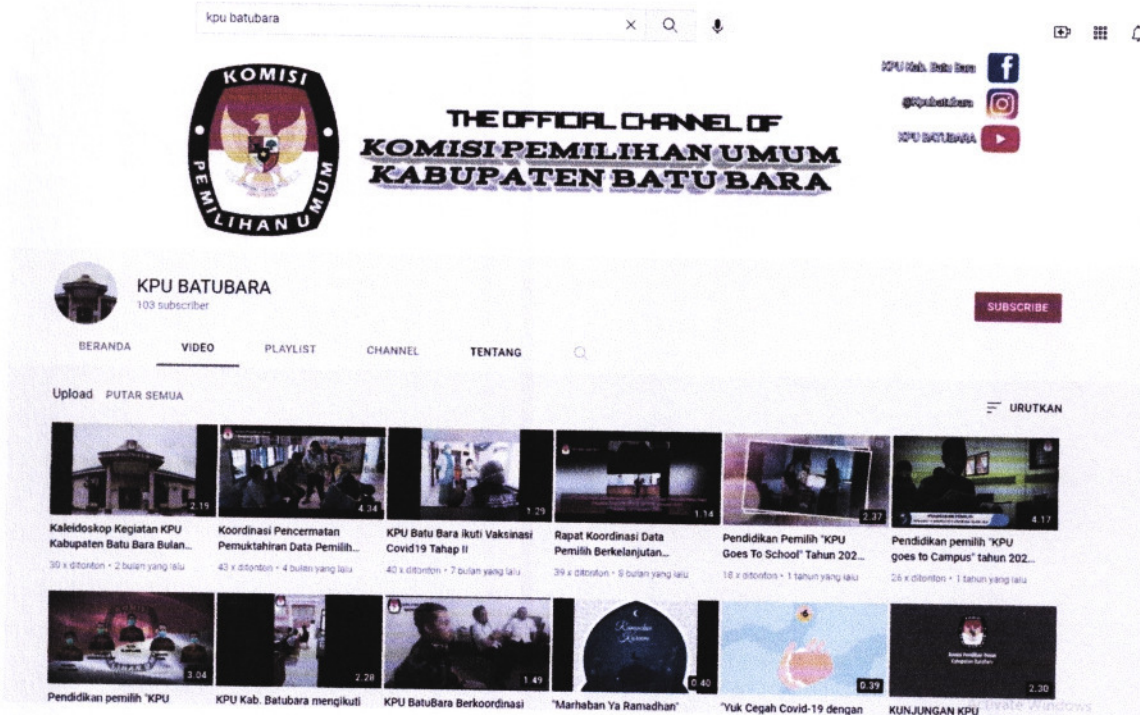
kpu batubara

KOMISI PEMILIHAN UMUM

THE OFFICIAL CHANNEL OF
KOMISI PEMILIHAN UMUM
KABUPATEN BATU BARA

KPU Kab. Batu Bara
@kpubatubara
KPU BATUBARA

KPU BATUBARA
103 subscriber

SUBSCRIBE

BERANDA VIDEO PLAYLIST CHANNEL TENTANG

Upload PUTAR SEMUA

URUTKAN

2.19
Kaleidoskop Kegiatan KPU Kabupaten Batu Bara Bulan...
30 x ditonton • 2 bulan yang lalu

4.34
Koordinasi Pencermatan Pemuktahiran Data Pemilih...
43 x ditonton • 4 bulan yang lalu

1.29
KPU Batu Bara ikuti Vaksinasi Covid19 Tahap II
40 x ditonton • 7 bulan yang lalu

1.14
Rapat Koordinasi Data Pemilih Berkelanjutan...
39 x ditonton • 8 bulan yang lalu

2.37
Pendidikan Pemilih "KPU Goes To School" Tahun 202...
18 x ditonton • 1 tahun yang lalu

4.17
Pendidikan pemilih "KPU goes to Campus" tahun 202...
26 x ditonton • 1 tahun yang lalu

3.04
Pendidikan pemilih "KPU

2.28
KPU Kab. Batubara mengikuti

1.49
KPU BatuBara Berkoordinasi

0.40
"Marhaban Ya Ramadhan"

0.39
"Yuk Cegah Covid-19 dengan

2.30
KUNJUNGAN KPU